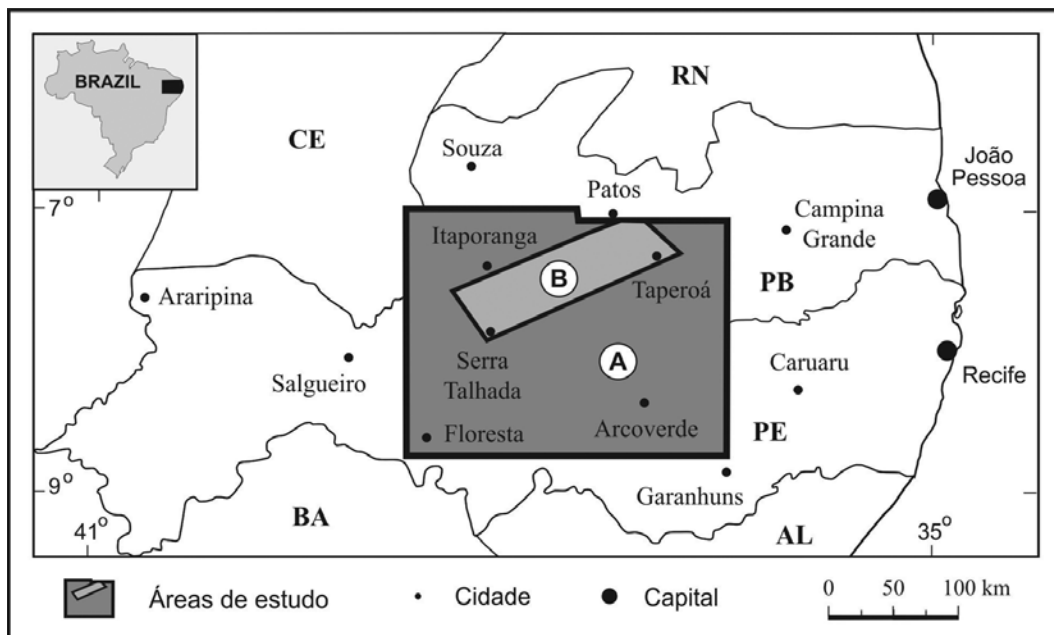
BRAZIL

RN

CE

Souza

João Pessoa

7°

Patos

Campina Grande

Itaporanga

B

Taperoá

PB

Araripina

A

Salgueiro

Serra Talhada

Caruaru

Recife

Floresta

Arcoverde

PE

9°

Garanhuns

BA

41°

AL

35°

Áreas de estudo • Cidade ● Capital

0 50 100 km